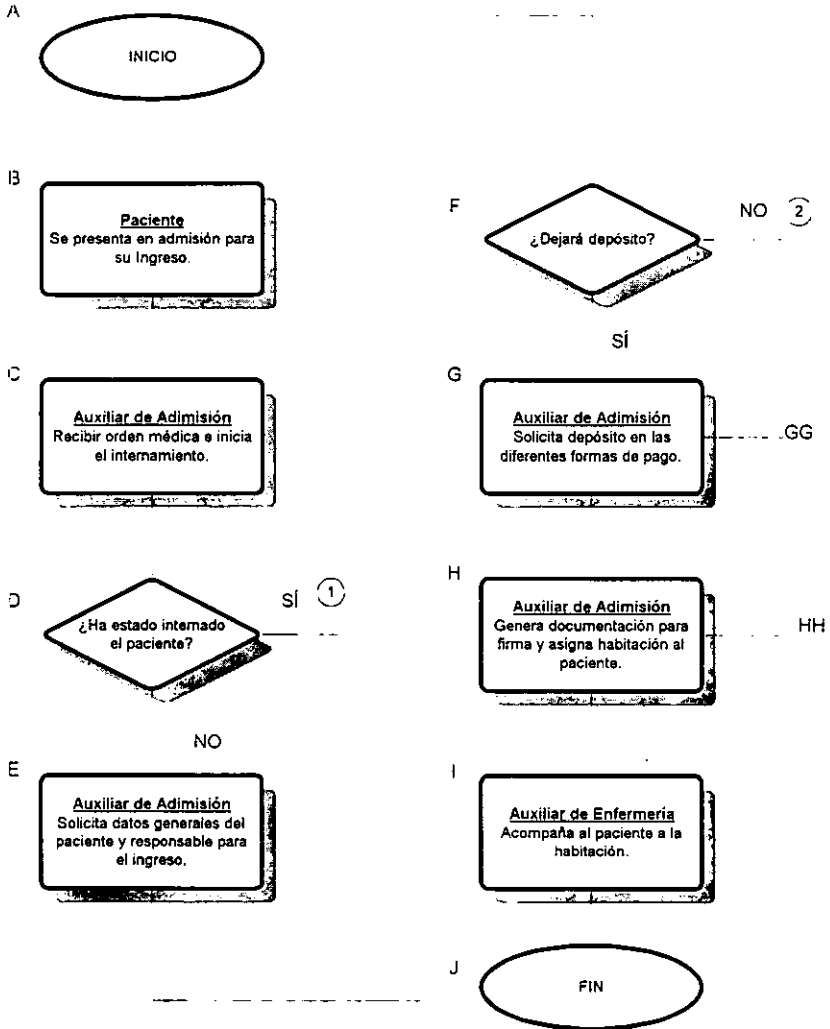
A

INICIO

B

Paciente
Se presenta en admisión para su Ingreso.

C

Auxiliar de Adimisión
Recibir orden médica e inicia el internamiento.

D

¿Ha estado internado el paciente?

SÍ ①

NO

E

Auxiliar de Adimisión
Solicita datos generales del paciente y responsable para el ingreso.

F

¿Dejará depósito?

NO ②

SÍ

G

Auxiliar de Adimisión
Solicita depósito en las diferentes formas de pago.

GG

H

Auxiliar de Adimisión
Genera documentación para firma y asigna habitación al paciente.

HH

I

Auxiliar de Enfermeria
Acompaña al paciente a la habitación.

J

FIN